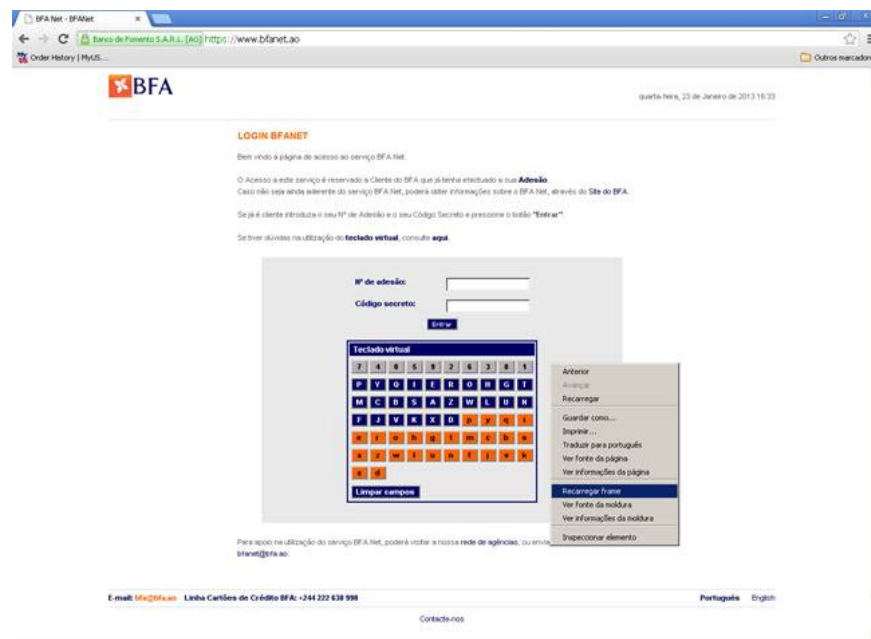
BFA Net - BFANet

Banco de Fomento S.A.R.L. [AO] https://www.bfanet.ao

Order History | MyUS...

Outros marcadores

BFA

quarta-feira, 23 de Janeiro de 2013 16:33

LOGIN BFANET

Bem vindo à página de acesso ao serviço BFA Net.

O Acesso a este serviço é reservado a Cliente do BFA que já tenha efectuado a sua Adesão. Caso não seja ainda aderente do serviço BFA Net, poderá obter informações sobre o BFA Net, através do Site do BFA.

Se já é cliente introduza o seu Nº de Adesão e o seu Código Secreto e pressione o botão "Entrar".

Se tiver dúvidas na utilização do teclado virtual, consulte aqui.

Nº de adesão:

Código secreto:

Entrar

Teclado virtual

| 7 | 4 | 8 | 5 | 9 | 2 | 6 | 3 | 0 | 1 |
|---|---|---|---|---|---|---|---|---|---|
| P | Y | Q | I | E | R | O | H | G | T |
| M | C | B | S | A | Z | W | L | U | N |
| F | J | V | K | X | D | p | y | q | i |
| e | r | o | h | g | t | m | c | b | s |
| a | z | w | l | u | n | f | j | v | k |
| x | d | | | | | | | | |

Limpar campos

Anterior
Avançar
Recarregar
Guardar como...
Imprimir...
Traduzir para português
Ver fonte da página
Ver informações da página
Recarregar frame
Ver fonte da moldura
Ver informações da moldura
Inspeccionar elemento

Para apoio na utilização do serviço BFA Net, poderá visitar a nossa rede de agências, ou envia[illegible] bfanet@bfa.ao.

E-mail: bfa@bfa.ao Linha Cartões de Crédito BFA: +244 222 638 900

Português English

Contacte-nos